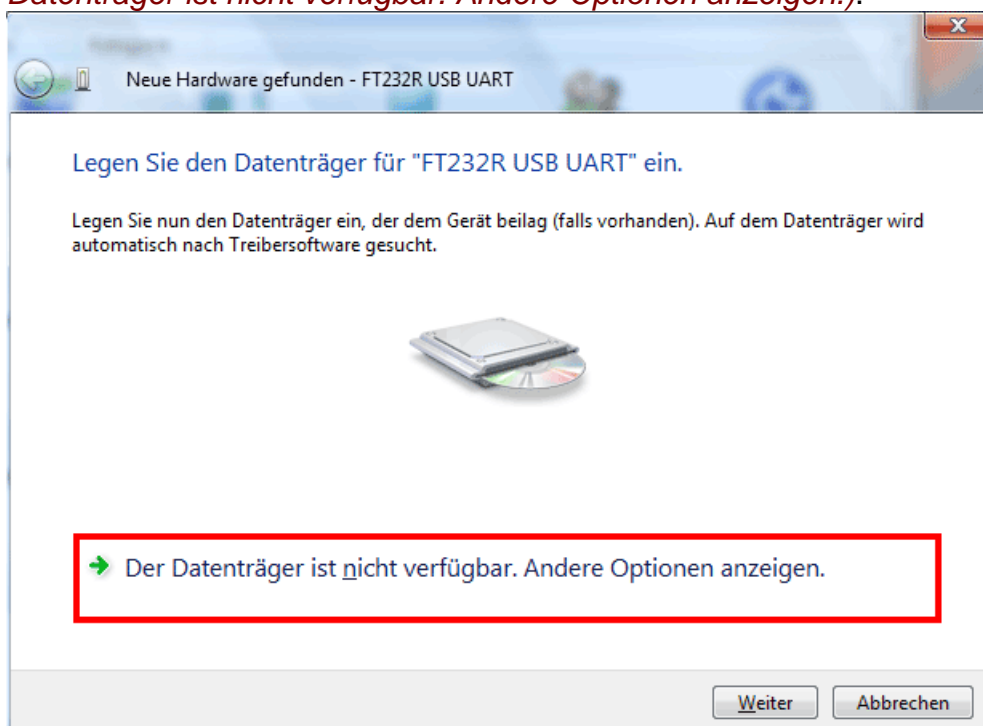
Datenträger ist nicht verfügbar. Andere Optionen anzeigen.).

Neue Hardware gefunden - FT232R USB UART

Legen Sie den Datenträger für "FT232R USB UART" ein.

Legen Sie nun den Datenträger ein, der dem Gerät beilag (falls vorhanden). Auf dem Datenträger wird automatisch nach Treibersoftware gesucht.

Der Datenträger ist nicht verfügbar. Andere Optionen anzeigen.

Weiter Abbrechen